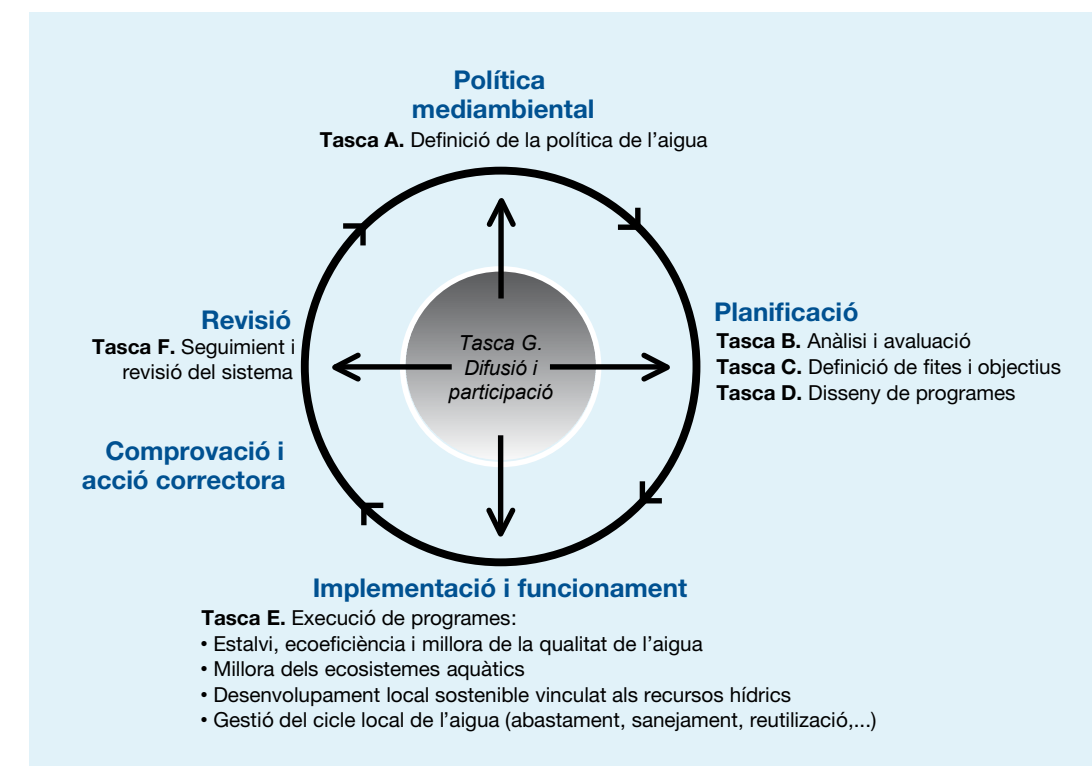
Política mediambiental

**Tasca A.** Definició de la política de l'aigua

Planificació

**Tasca B.** Anàlisi i avaluació

**Tasca C.** Definició de fites i objectius

**Tasca D.** Disseny de programes

Revisió

**Tasca F.** Seguiment i revisió del sistema

Comprovació i acció correctora

Tasca G. Difusió i participació

Implementació i funcionament

**Tasca E.** Execució de programes:

• Estalvi, ecoeficiència i millora de la qualitat de l'aigua
• Millora dels ecosistemes aquàtics
• Desenvolupament local sostenible vinculat als recursos hídrics
• Gestió del cicle local de l'aigua (abastament, sanejament, reutilizació,...)